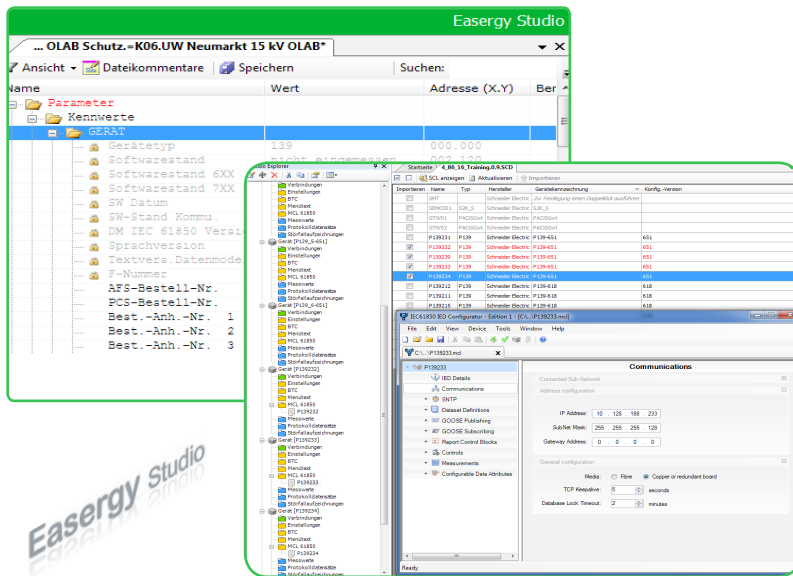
Easergy Studio

... OLAB Schutz.=K06.UW Neumarkt 15 kV OLAB*

Ansicht | Dateikommentare | Speichern | Suchen:

| Name | Wert | Adresse (X.Y) | Ber |
|---|---|---|---|
| Parameter | | | |
| Kennwerte | | | |
| GERAT | | | |
| Gerätetyp | 139 | 000.000 | |
| Softwarestand | nicht eingemessen | 005.120 | |
| Softwarestand 6XX | | | |
| Softwarestand 7XX | | | |
| SW Datum | | | |
| SW-Stand Kommu. | | | |
| DM IEC 61850 Versi | | | |
| Sprachversion | | | |
| Textvers.Datenmode | | | |
| F-Nummer | | | |
| AFS-Bestell-Nr. | | | |
| PCS-Bestell-Nr. | | | |
| Best.-Anh.-Nr. 1 | | | |
| Best.-Anh.-Nr. 2 | | | |
| Best.-Anh.-Nr. 3 | | | |

Explorer

Verbindungen
Einstellungen
BTC
Menütext
MCL 61850
Messwerte
Protokolldatensätze
Störfallaufzeichnungen
Gerät [P139_S-651]
Verbindungen
Einstellungen
BTC
Menütext
MCL 61850
Messwerte
Protokolldatensätze
Störfallaufzeichnungen
Gerät [P139_S-651]
Verbindungen
Einstellungen
BTC
Menütext
MCL 61850
Messwerte
Protokolldatensätze
Störfallaufzeichnungen
Gerät [P139232]
Verbindungen
Einstellungen
BTC
Menütext
MCL 61850
P139232
Messwerte
Protokolldatensätze
Störfallaufzeichnungen
Gerät [P139233]
Verbindungen
Einstellungen
BTC
Menütext
MCL 61850
P139233
Messwerte
Protokolldatensätze
Störfallaufzeichnungen
Gerät [P139234]
Verbindungen
Einstellungen
BTC
Menütext
MCL 61850
P139234
Messwerte
Protokolldatensätze
Störfallaufzeichnungen

Startseite | 4_R6_16_Training.0.9.SCD

SCL anzeigen | Aktualisieren | Importieren

| Importieren | Name | Typ | Hersteller | Gerätekennzeichnung | Konfig.-Version |
|---|---|---|---|---|---|
| | SMT | | Schneider Electric | Zur Festlegung einen Doppelklick ausführen | |
| | SEMO311 | S2K_S | Schneider Electric | S2K_S | |
| | GTW01 | PACISGwt | Schneider Electric | PACISGwt | |
| | GTW02 | PACISGwt | Schneider Electric | PACISGwt | |
| | P139231 | P139 | Schneider Electric | P139-651 | 651 |
| | P139232 | P139 | Schneider Electric | P139-651 | 651 |
| | P139239 | P139 | Schneider Electric | P139-651 | 651 |
| | P139233 | P139 | Schneider Electric | P139-651 | 651 |
| | P139234 | P139 | Schneider Electric | P139-651 | 651 |
| | P139212 | P139 | Schneider Electric | P139-618 | 618 |
| | P139213 | P139 | Schneider Electric | P139-618 | 618 |
| | P139211 | P139 | Schneider Electric | P139-618 | 618 |
| | P139215 | P139 | Schneider Electric | P139-618 | 618 |

IEC61850 IED Configurator - Edition 1 - [C:\...\P139233.mcl]

File Edit View Device Tools Window Help

C:\...\P139233.mcl

P139233
IED Details
Communications
SNTP
Dataset Definitions
GOOSE Publishing
GOOSE Subscribing
Report Control Blocks
Controls
Measurements
Configurable Data Attributes

Communications

Connected Sub-Network
Address configuration
IP Address: 10 . 128 . 188 . 233
SubNet Mask: 255 . 255 . 255 . 128
Gateway Address: 0 . 0 . 0 . 0

General configuration
Media: Fibre Copper or redundant board
TCP Keepalive: 5 seconds
Database Lock Timeout: 2 minutes

Ready

Easergy Studio